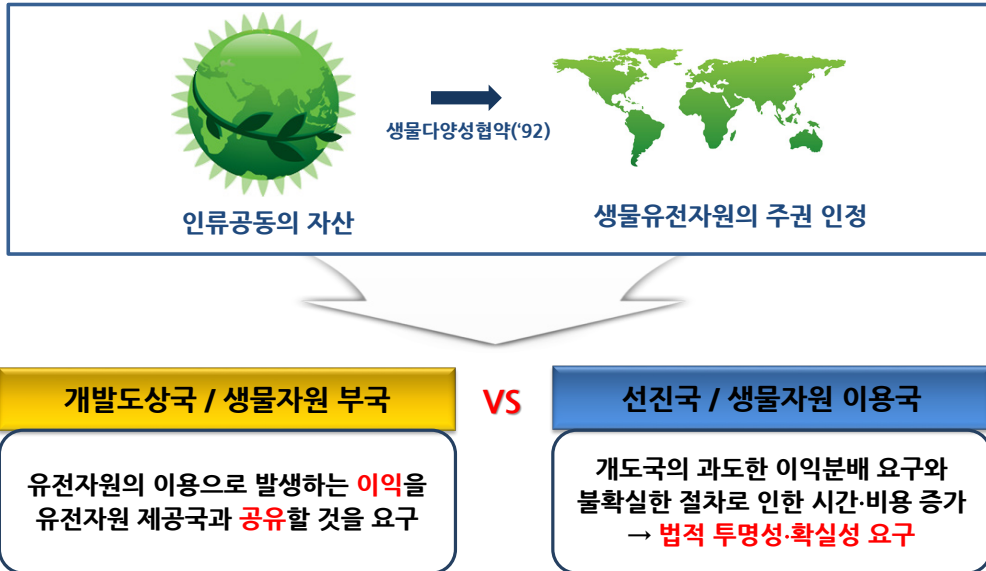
생물다양성협약('92)

인류공동의 자산

생물유전자원의 주권 인정

개발도상국 / 생물자원 부국

VS

선진국 / 생물자원 이용국

유전자원의 이용으로 발생하는 이익을 유전자원 제공국과 공유할 것을 요구

개도국의 과도한 이익분배 요구와 불확실한 절차로 인한 시간·비용 증가 → 법적 투명성·확실성 요구